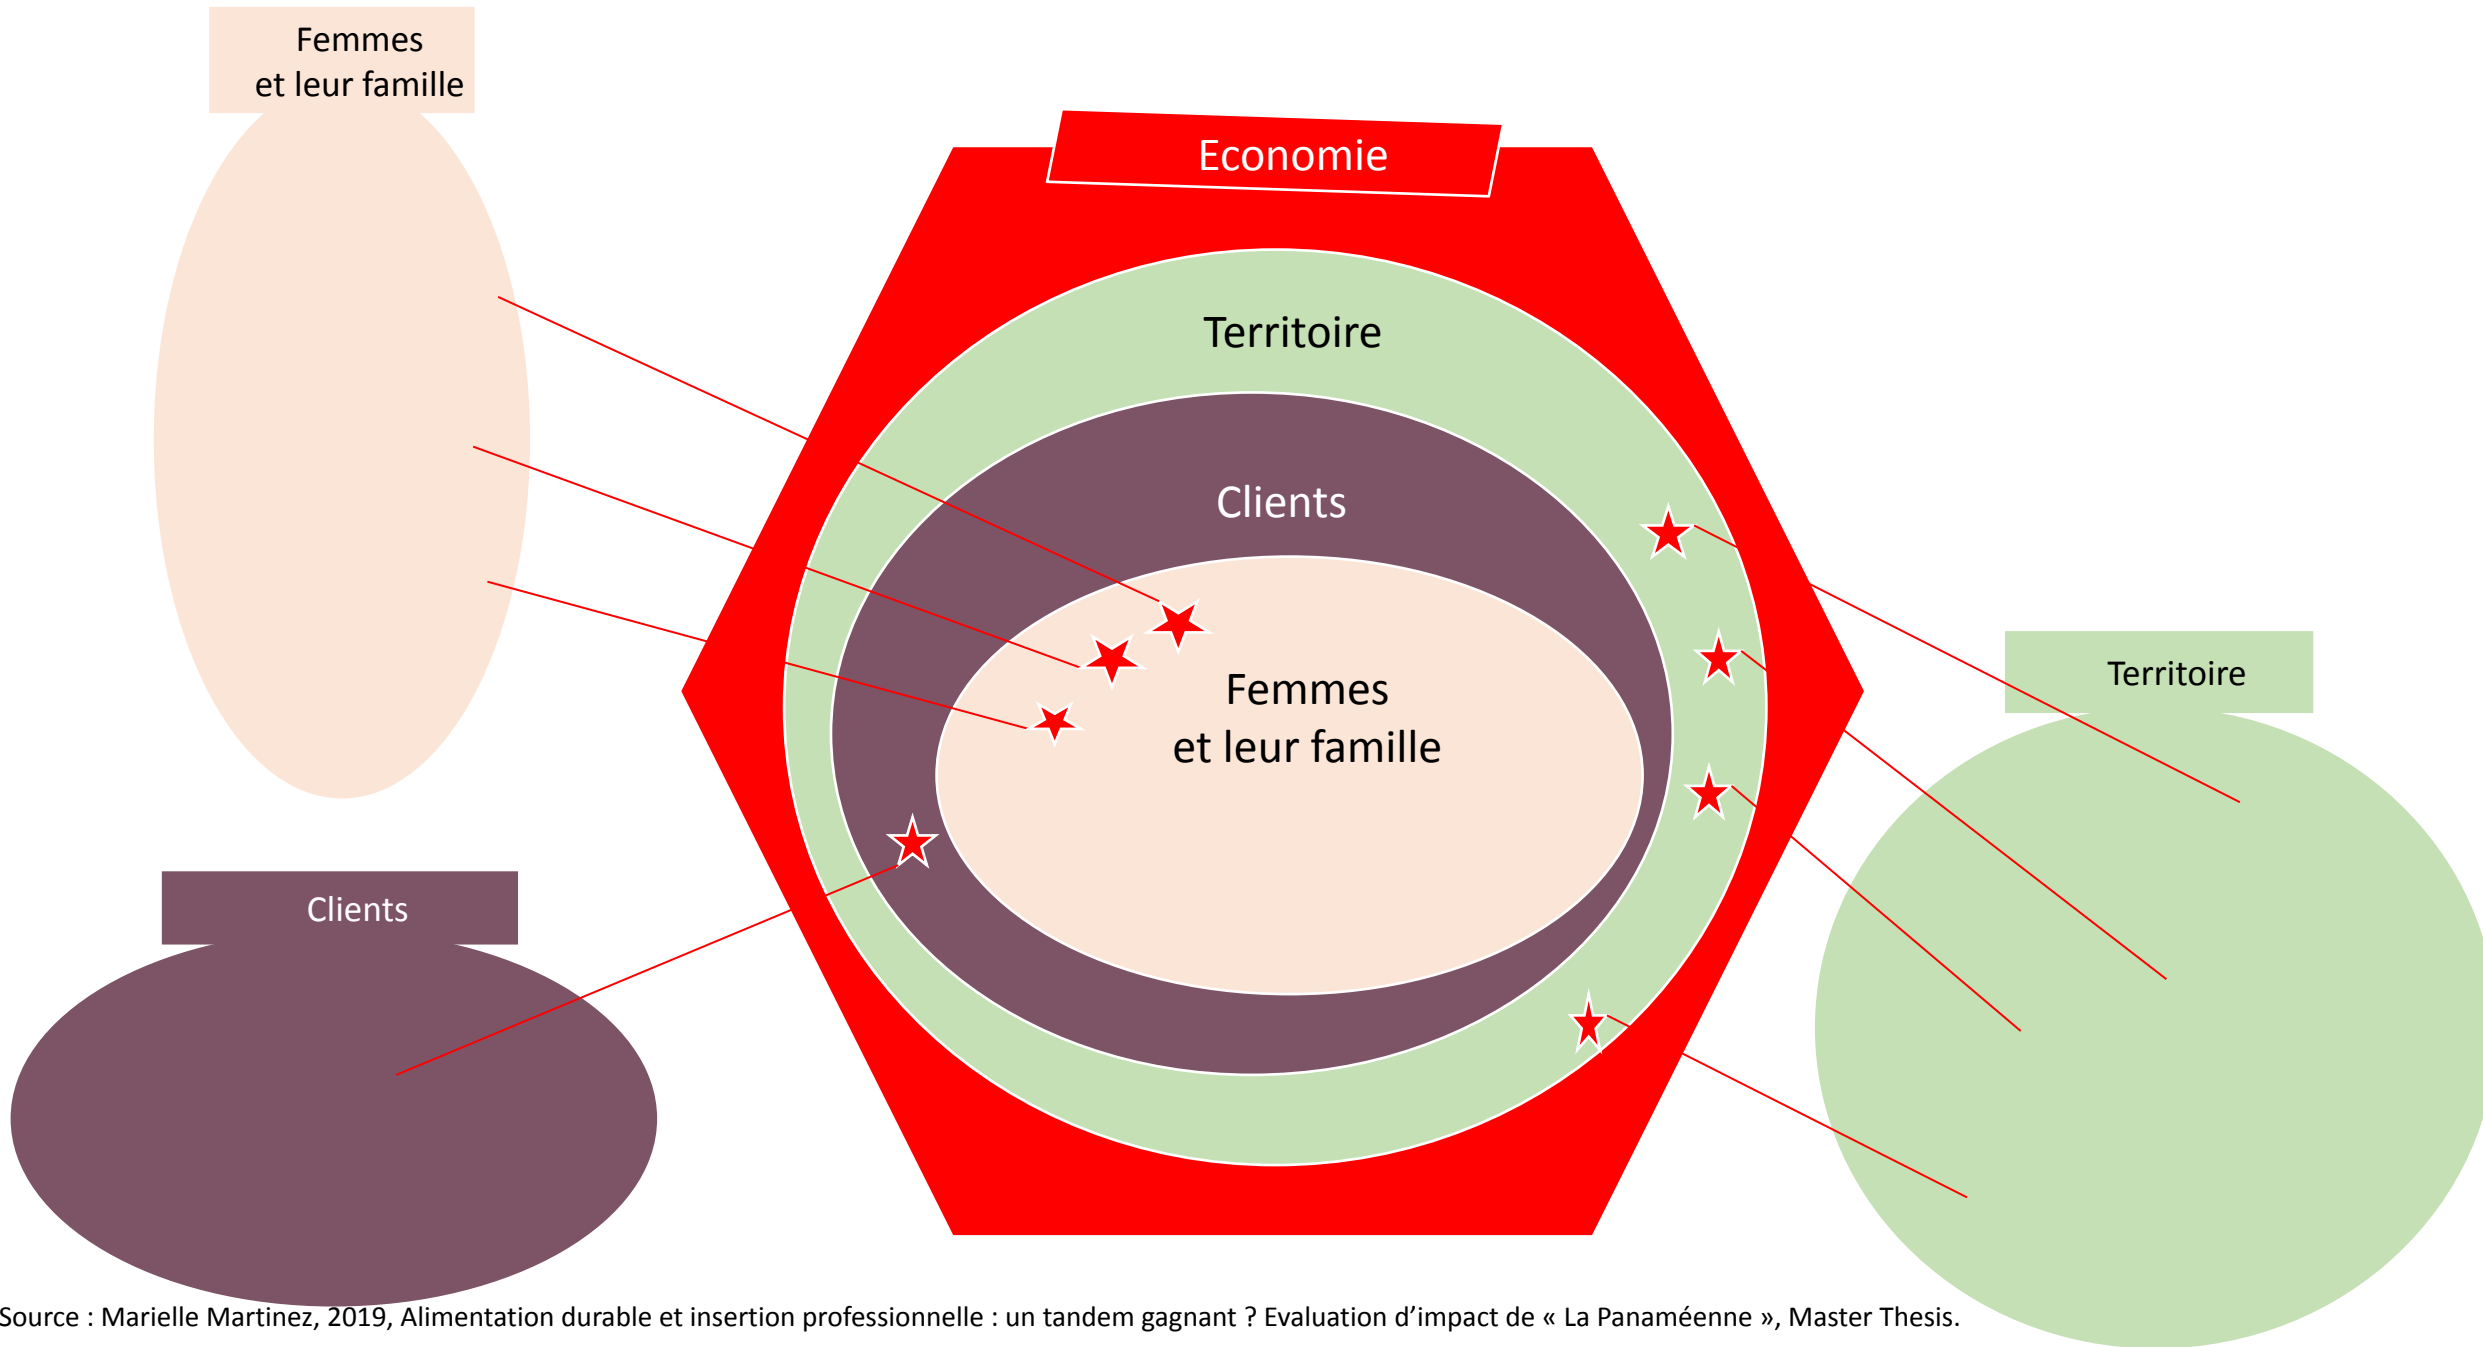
Femmes et leur famille

Economie

Territoire

Clients

Femmes et leur famille

Territoire

Clients

Source : Marielle Martinez, 2019, Alimentation durable et insertion professionnelle : un tandem gagnant ? Evaluation d’impact de « La Panaméenne », Master Thesis.